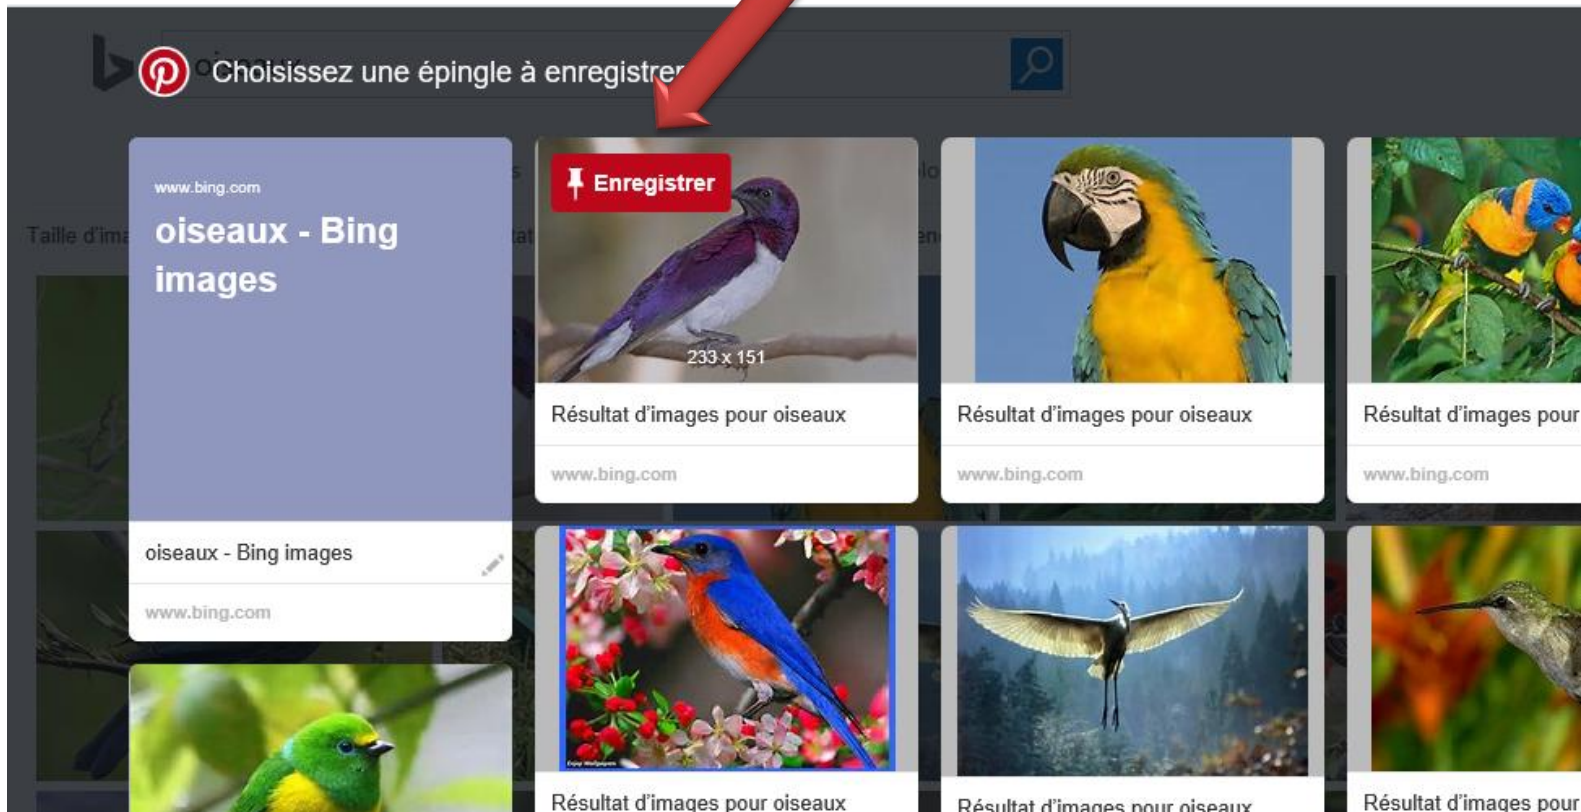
Choisissez une épingle à enregistrer

www.bing.com
oiseaux - Bing images

oiseaux - Bing images
www.bing.com

Enregistrer
233 x 151
Résultat d'images pour oiseaux
www.bing.com

Résultat d'images pour oiseaux
www.bing.com

Résultat d'images pour
www.bing.com

Résultat d'images pour oiseaux

Résultat d'images pour oiseaux

Résultat d'images pour